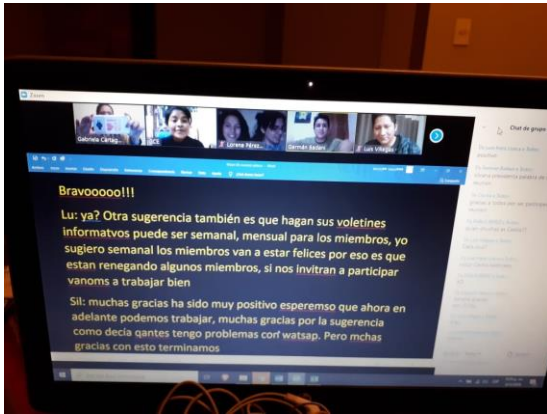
Zoom

Gabriela Cartag...
ICE
Lorena Pérez...
Germán Bedoni
Luis Villagó...

Chat de grupo

Bravooooo!!!

Lu: ya? Otra sugerencia también es que hagan sus voletines informatvos puede ser semanal, mensual para los miembros, yo sugiero semanal los miembros van a estar felices por eso es que estan renegando algunos miembros, si nos invitran a participar vanoms a trabajar bien

Sil: muchas gracias ha sido muy positivo esperemso que ahora en adelante podemos trabajar, muchas gracias por la sugerencia como decía qantes tengo problemas con watsap. Pero mchas gracias con esto terminamos